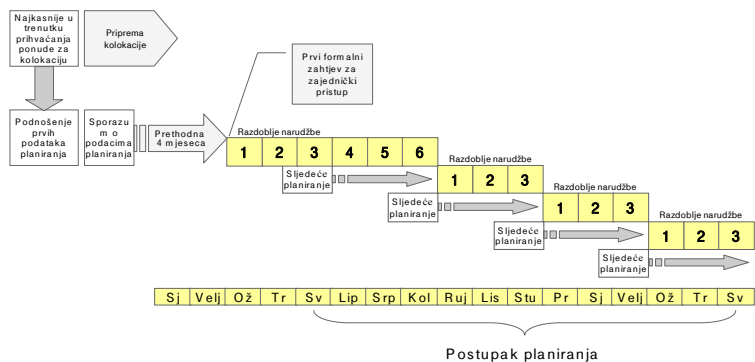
Najkasnije u trenutku prihvaćanja ponude za kolokaciju

Priprema kolokacije

Prvi formalni zahtjev za zajednički pristup

Podnošenje prvih podataka planiranja

Sporazum o podacima planiranja

Prethodna 4 mjeseca

Razdoblje narudžbe

| 1 | 2 | 3 | 4 | 5 | 6 |
|---|---|---|---|---|---|

Sljedeće planiranje

Razdoblje narudžbe

| 1 | 2 | 3 |
|---|---|---|

Sljedeće planiranje

Razdoblje narudžbe

| 1 | 2 | 3 |
|---|---|---|

Sljedeće planiranje

Razdoblje narudžbe

| 1 | 2 | 3 |
|---|---|---|

Sljedeće planiranje

| Sj | Velj | Ož | Tr | Sv | Lip | Srp | Kol | Ruj | Lis | Stu | Pr | Sj | Velj | Ož | Tr | Sv |
|---|---|---|---|---|---|---|---|---|---|---|---|---|---|---|---|---|

Postupak planiranja